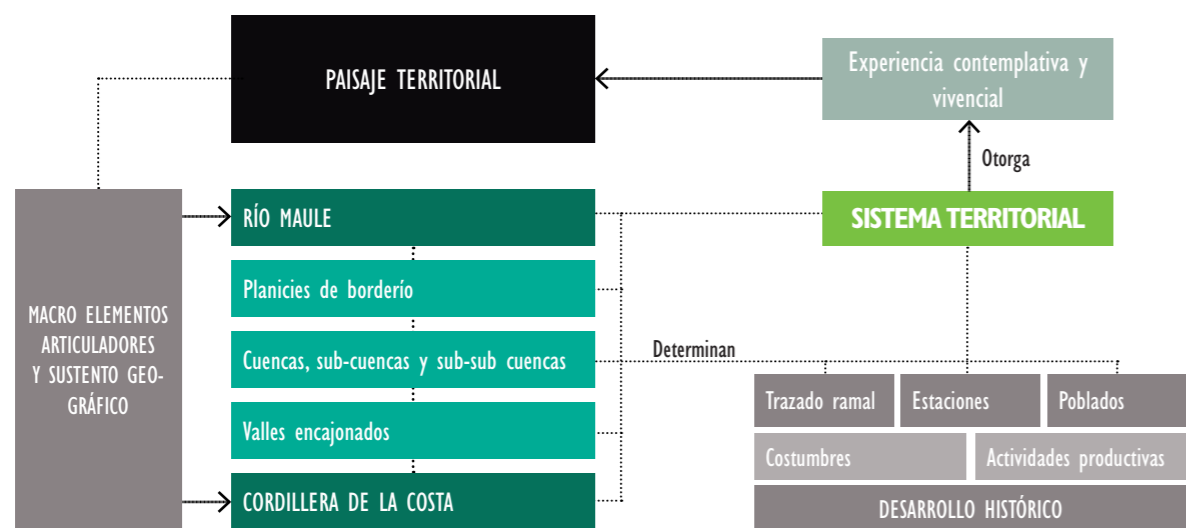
PAISAJE TERRITORIAL

Experiencia contemplativa y vivencial

Otorga

SISTEMA TERRITORIAL

MACRO ELEMENTOS ARTICULADORES Y SUSTENTO GEOGRÁFICO

RÍO MAULE

Planicies de borderío

Cuencas, sub-cuencas y sub-sub cuencas

Valles encajonados

CORDILLERA DE LA COSTA

Determinan

Trazado ramal

Estaciones

Poblados

Costumbres

Actividades productivas

DESARROLLO HISTÓRICO